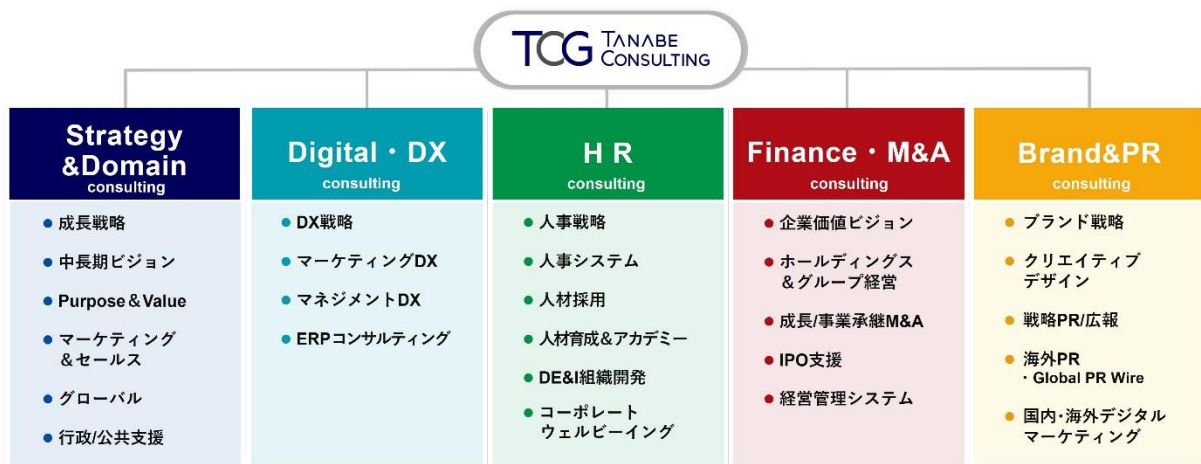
TCG TANABE CONSULTING

Strategy &Domain
consulting

● 成長戦略
● 中長期ビジョン
● Purpose＆Value
● マーケティング＆セールス
● グローバル
● 行政/公共支援

Digital・DX
consulting

● DX戦略
● マーケティングDX
● マネジメントDX
● ERPコンサルティング

H R
consulting

● 人事戦略
● 人事システム
● 人材採用
● 人材育成＆アカデミー
● DE&I組織開発
● コーポレートウェルビーイング

Finance・M&A
consulting

● 企業価値ビジョン
● ホールディングス＆グループ経営
● 成長/事業承継M&A
● IPO支援
● 経営管理システム

Brand&PR
consulting

● ブランド戦略
● クリエイティブデザイン
● 戦略PR/広報
● 海外PR
・Global PR Wire
● 国内・海外デジタルマーケティング